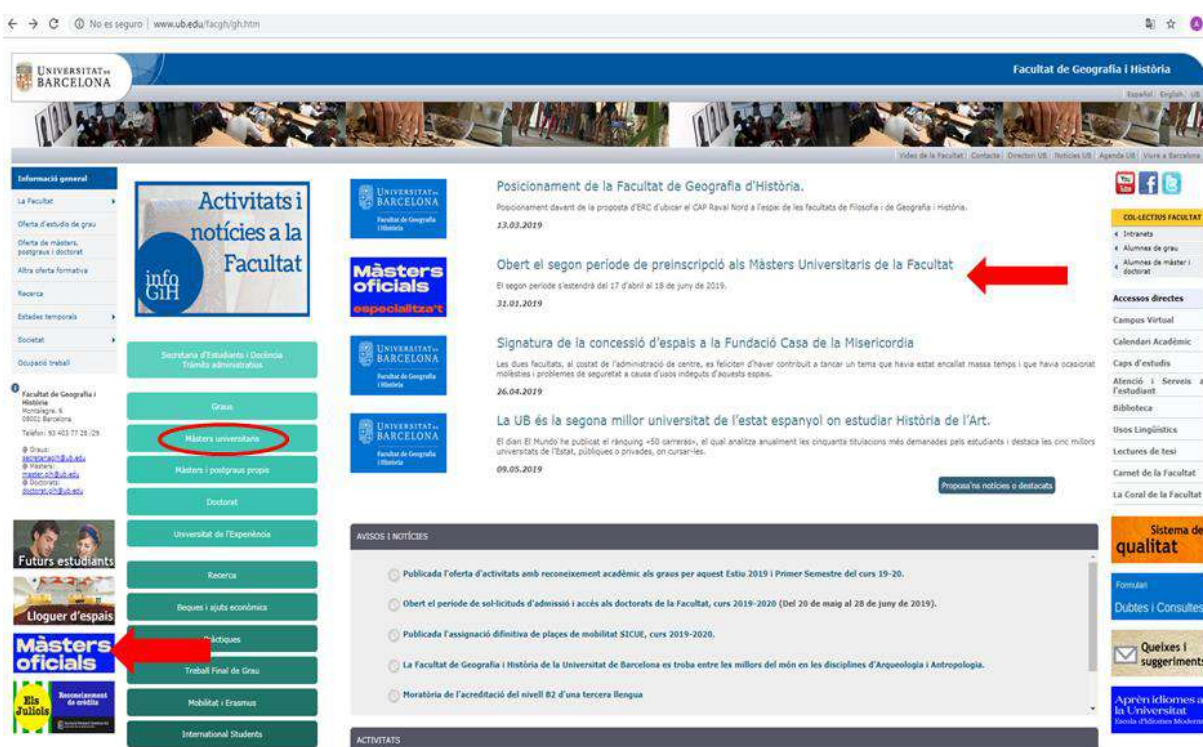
No es seguro | www.ub.edu/facgh/gh.htm

UNIVERSITAT DE BARCELONA

Facultat de Geografia i Història

Español | English | UB

Vídeo de la Facultat | Contacte | Directori UB | Notícies UB | Agenda UB | Viure a Barcelona

Informació general
La Facultat
Oferta d'estudis de grau
Oferta de màsters, postgraus i doctorat
Altra oferta formativa
Recerca
Estades temporals
Societat
Ocupació treball

Facultat de Geografia i Història
Montalegre, 6
08001 Barcelona
Telèfon: 93 403 77 28 /29

@ Graus: secretariagh@ub.edu
@ Màsters: master.gh@ub.edu
@ Doctorats: doctorat.gh@ub.edu

Futurs estudiants
Lloguer d'espais
Màsters oficials
Els Juliols Reconeixement de crèdits

Activitats i notícies a la Facultat
info GiH

Secretaria d'Estudiants i Docència Tràmits administratius
Graus
Màsters universitaris
Màsters i postgraus propis
Doctorat
Universitat de l'Experiència
Recerca
Beques i ajuts econòmics
Pràctiques
Treball Final de Grau
Mobilitat i Erasmus
International Students

UNIVERSITAT DE BARCELONA Facultat de Geografia i Història

Posicionament de la Facultat de Geografia d'Història.
Posicionament davant de la proposta d'ERC d'ubicar el CAP Raval Nord a l'espai de les facultats de Filosofia i de Geografia i Història.
13.03.2019

Màsters oficials especialitza't

Obert el segon període de preinscripció als Màsters Universitaris de la Facultat
El segon període s'estendrà del 17 d'abril al 18 de juny de 2019.
31.01.2019

Signatura de la concessió d'espais a la Fundació Casa de la Misericordia
Les dues facultats, al costat de l'administració de centre, es feliciten d'haver contribuït a tancar un tema que havia estat encallat massa temps i que havia ocasionat molèsties i problemes de seguretat a causa d'usos indeguts d'aquests espais.
26.04.2019

La UB és la segona millor universitat de l'estat espanyol on estudiar Història de l'Art.
El diari El Mundo ha publicat el rànquing «50 carreras», el qual analitza anualment les cinquanta titulacions més demanades pels estudiants i destaca les cinc millors universitats de l'Estat, públiques o privades, on cursar-les.
09.05.2019

Proposa'ns notícies o destacats

AVISOS I NOTÍCIES
Publicada l'oferta d'activitats amb reconeixement acadèmic als graus per aquest Estiu 2019 i Primer Semestre del curs 19-20.
Obert el període de sol·licituds d'admissió i accés als doctorats de la Facultat, curs 2019-2020 (Del 20 de maig al 28 de juny de 2019).
Publicada l'assignació definitiva de places de mobilitat SICUE, curs 2019-2020.
La Facultat de Geografia i Història de la Universitat de Barcelona es troba entre les millors del món en les disciplines d'Arqueologia i Antropologia.
Moratòria de l'acreditació del nivell B2 d'una tercera llengua

ACTIVITATS

COL·LECTIUS FACULTAT
Intranets
Alumnes de grau
Alumnes de màster i doctorat

Accessos directes
Campus Virtual
Calendari Acadèmic
Caps d'estudis
Atenció i Serveis a l'estudiant
Biblioteca
Usos Lingüístics
Lectures de tesi
Carnet de la Facultat
La Coral de la Facultat

Sistema de qualitat
Formulari Dubtes i Consultes
Queixes i suggeriments
Aprèn idiomes a la Universitat Escola d'Idiomes Moderns